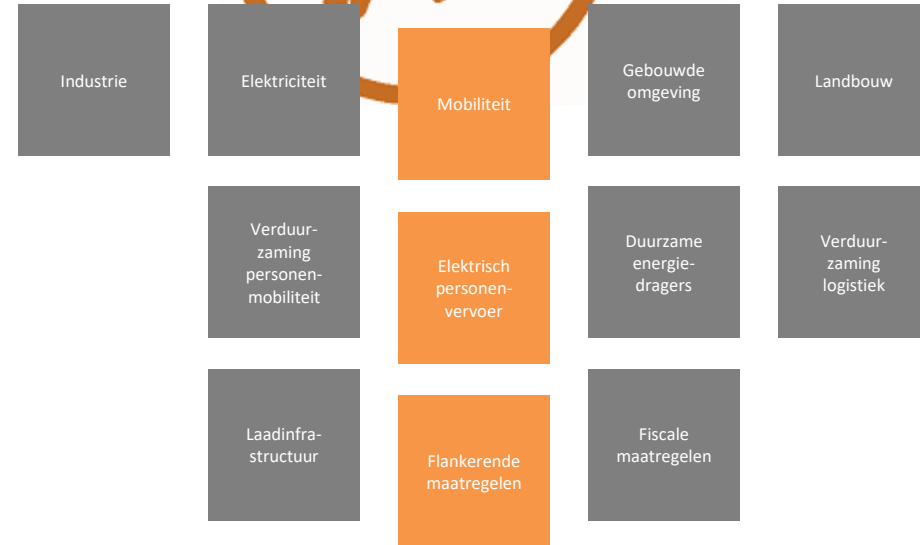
Industrie

Elektriciteit

Mobiliteit

Gebouwde omgeving

Landbouw

Verduurzaming personenmobiliteit

Elektrisch personenvervoer

Duurzame energiedragers

Verduurzaming logistiek

Laadinfrastructuur

Flankerende maatregelen

Fiscale maatregelen